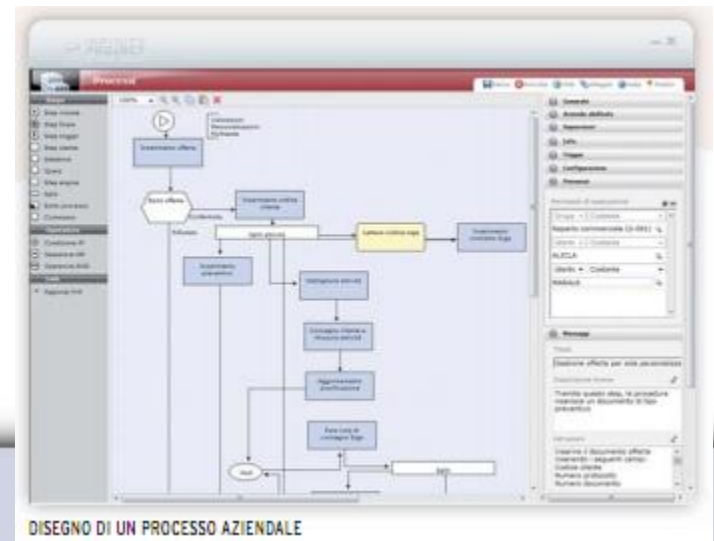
Processi

Generale

Accesso abilitato

Operazioni

Info

Trigger

Configurazione

Permessi

Fasi

Descrizione breve

Istruzioni

Gestione offerte per sole personalizzate

Tramite questo step, le procedure inserisce un documento di tipo preventivo

Inserimento offerta

Esito offerta

Conferma

Rifiutata

Inserimento ordine cliente

Lettera ordine Ingo

Inserimento preventivo

Inserimento ordine Ingo

Start

DISEGNO DI UN PROCESSO AZIENDALE